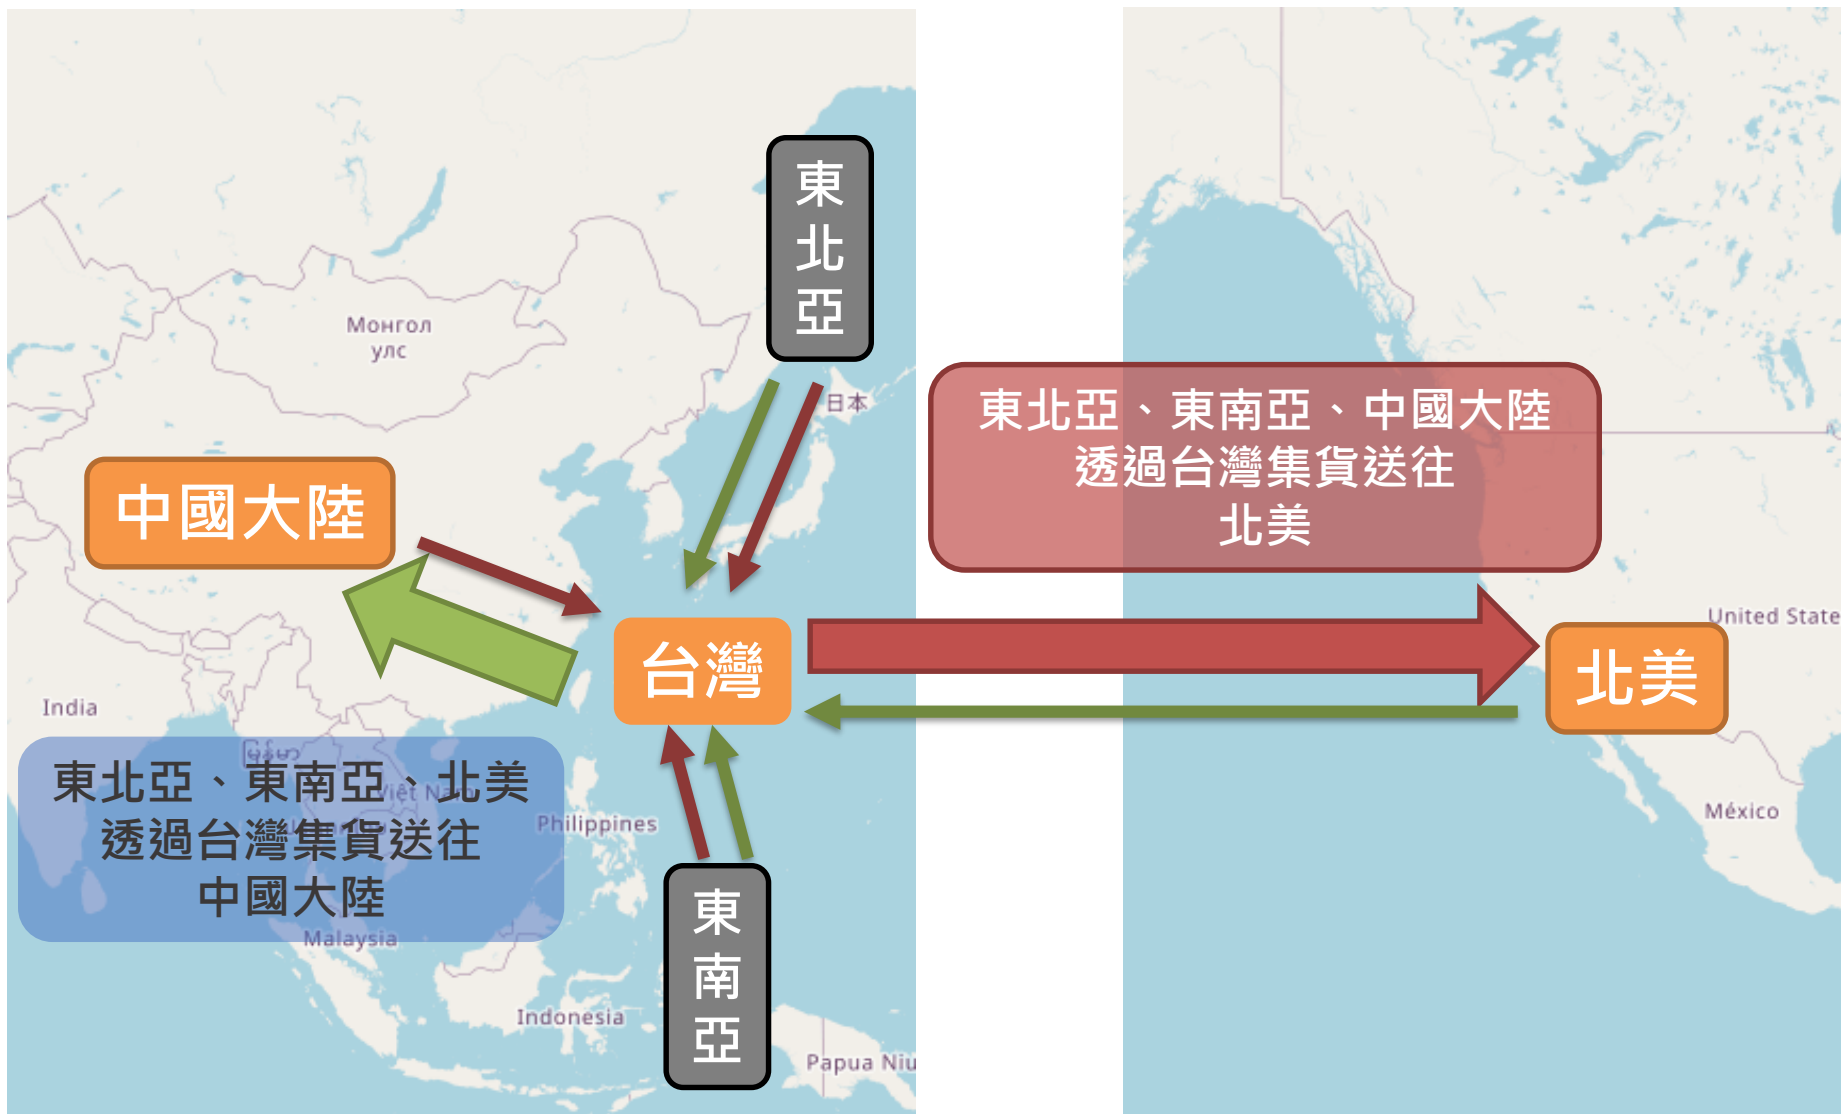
東北亞

Монгол улс

日本

中國大陸

東北亞、東南亞、中國大陸
透過台灣集貨送往
北美

台灣

北美

United State

India

東北亞、東南亞、北美
透過台灣集貨送往
中國大陸

Philippines

Malaysia

México

東南亞

Indonesia

Papua Niu